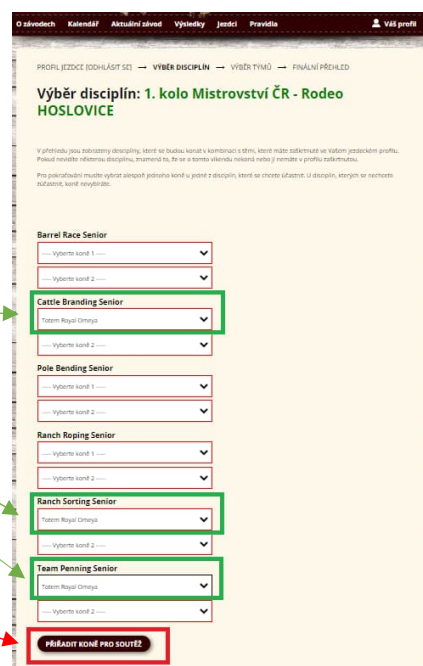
O závodech Kalendář Aktuální závod Výsledky Jezdci Pravidla Váš profil

PROFIL JEZDCE (ODHLÁSIT SE) → VÝBĚR DISCIPLÍN → VÝBĚR TÝMŮ → FINÁLNÍ PŘEHLED

Výběr disciplín: 1. kolo Mistrovství ČR - Rodeo HOSLOVICE

V přehledu jsou zobrazeny disciplíny, které se budou konat v kombinaci s třídi, které máte zaškrtnuté ve Vašem jezdeckém profilu. Pokud nevidíte některou disciplínu, znamená to, že se o tomto víkendu nekoná nebo jí nemáte v profilu zaškrtnutou.

Pro pokračování musíte vybrat alespoň jednoho koně u jedné z disciplín, které se chcete zúčastnit. U disciplín, kterých se nechcete zúčastnit, koně nevybírejte.

Barrel Race Senior

---- Vyberte koně 1 ----

---- Vyberte koně 2 ----

Cattle Branding Senior

Totem Royal Omega

---- Vyberte koně 2 ----

Pole Bending Senior

---- Vyberte koně 1 ----

---- Vyberte koně 2 ----

Ranch Roping Senior

---- Vyberte koně 1 ----

---- Vyberte koně 2 ----

Ranch Sorting Senior

Totem Royal Omega

---- Vyberte koně 2 ----

Team Penning Senior

Totem Royal Omega

---- Vyberte koně 2 ----

PŘIŘADIT KONĚ PRO SOUTĚŽ